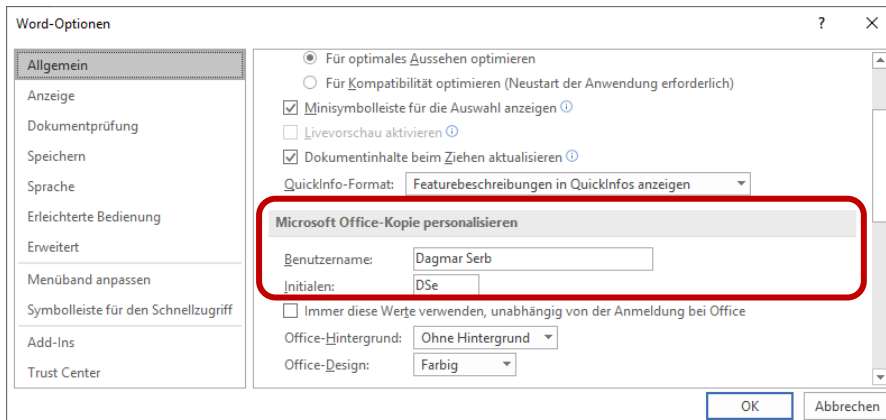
Word-Optionen

?

Allgemein
Anzeige
Dokumentprüfung
Speichern
Sprache
Erleichterte Bedienung
Erweitert
Menüband anpassen
Symbolleiste für den Schnellzugriff
Add-Ins
Trust Center

Für optimales Aussehen optimieren
Für Kompatibilität optimieren (Neustart der Anwendung erforderlich)
Minisymbolleiste für die Auswahl anzeigen
Livevorschau aktivieren
Dokumentinhalte beim Ziehen aktualisieren
QuickInfo-Format: Featurebeschreibungen in QuickInfos anzeigen

Microsoft Office-Kopie personalisieren

Benutzername: Dagmar Serb
Initialen: DSe
Immer diese Werte verwenden, unabhängig von der Anmeldung bei Office
Office-Hintergrund: Ohne Hintergrund
Office-Design: Farbig

OK
Abbrechen